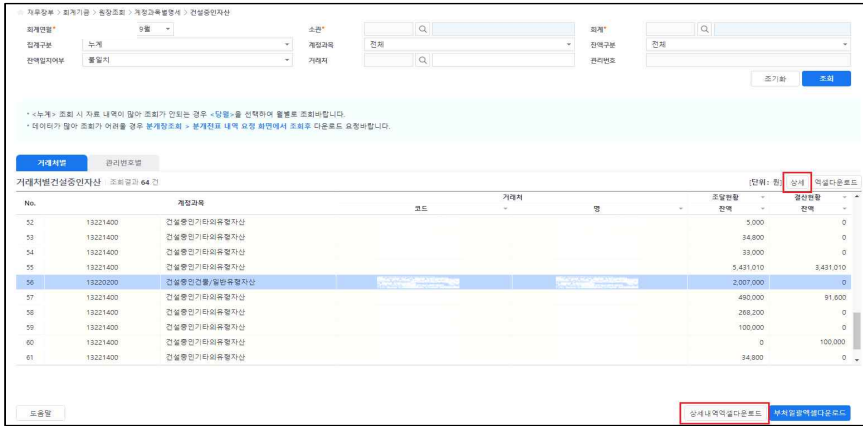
재무장부 > 회계기금 > 총장조회 > 계정과목별명세 > 건설중인자산

회계연월* 9월
소관*
회계*
집계구분 누계
계정과목 전체
잔액구분 전체
잔액일치여부 불일치
거래처
관리번호

초기화 조회

• <누계> 조회 시 자료 내역이 많아 조회가 안되는 경우 <당월>을 선택하여 월별로 조회바랍니다.
• 데이터가 많아 조회가 어려울 경우 분개장조회 > 분개전표 내역 요청 화면에서 조회후 다운로드 요청바랍니다.

거래처별 관리번호별

거래처별건설중인자산 조회결과 64 건

[단위: 원] 상세 엑셀다운로드

| No. | | 계정과목 | 거래처 코드 | 거래처 명 | 조달현황 잔액 | 결산현황 잔액 |
|---|---|---|---|---|---|---|
| 52 | 13221400 | 건설중인기타외유형자산 | | | 5,000 | 0 |
| 53 | 13221400 | 건설중인기타외유형자산 | | | 34,800 | 0 |
| 54 | 13221400 | 건설중인기타외유형자산 | | | 33,000 | 0 |
| 55 | 13221400 | 건설중인기타외유형자산 | | | 5,431,010 | 3,431,010 |
| 56 | 13220200 | 건설중인건물/일반유형자산 | | | 2,007,000 | 0 |
| 57 | 13221400 | 건설중인기타외유형자산 | | | 490,000 | 91,600 |
| 58 | 13221400 | 건설중인기타외유형자산 | | | 268,200 | 0 |
| 59 | 13221400 | 건설중인기타외유형자산 | | | 100,000 | 0 |
| 60 | 13221400 | 건설중인기타외유형자산 | | | 0 | 100,000 |
| 61 | 13221400 | 건설중인기타외유형자산 | | | 34,800 | 0 |

도움말

상세내역엑셀다운로드 부서일괄엑셀다운로드